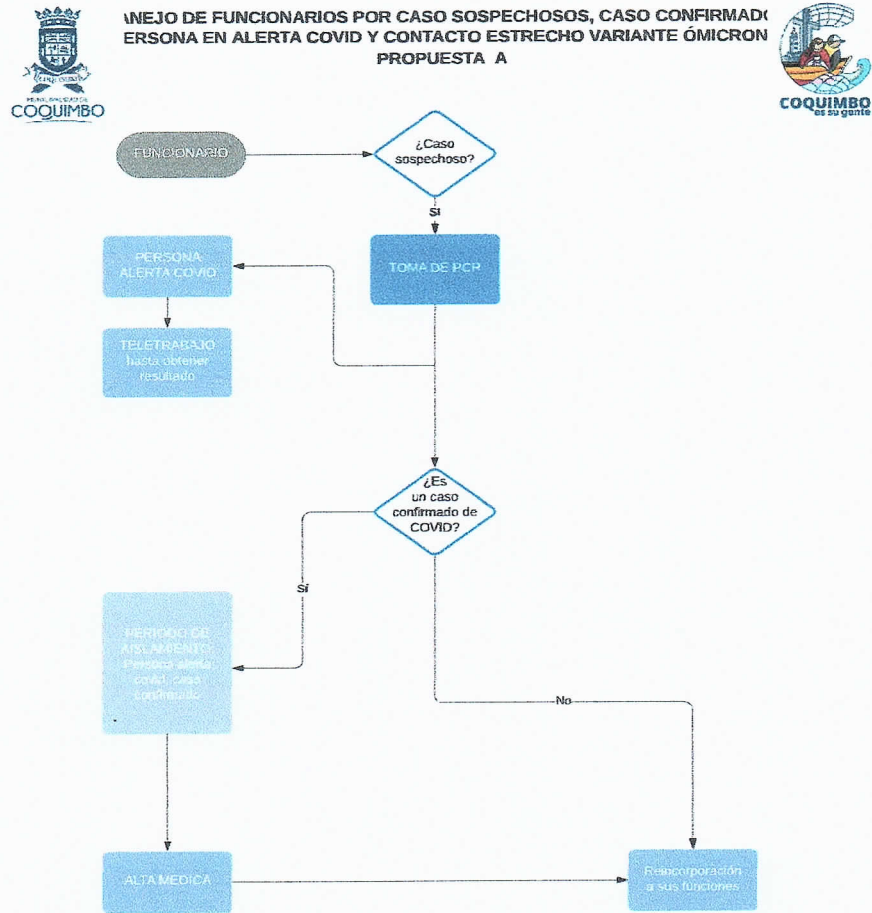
COQUIMBO

ANEJO DE FUNCIONARIOS POR CASO SOSPECHOSOS, CASO CONFIRMAD ERSONA EN ALERTA COVID Y CONTACTO ESTRECHO VARIANTE ÓMICRON
PROPUESTA A

COQUIMBO es su gente

FUNCIONARIO

¿Caso sospechoso?

Sí

PERSONA ALERTA COVID

TOMA DE PCR

TELETRABAJO hasta obtener resultado

¿Es un caso confirmado de COVID?

Sí

PERIODO DE AISLAMIENTO Persona alerta covid, caso confirmado

No

ALTA MEDICA

Reincorporación a sus funciones